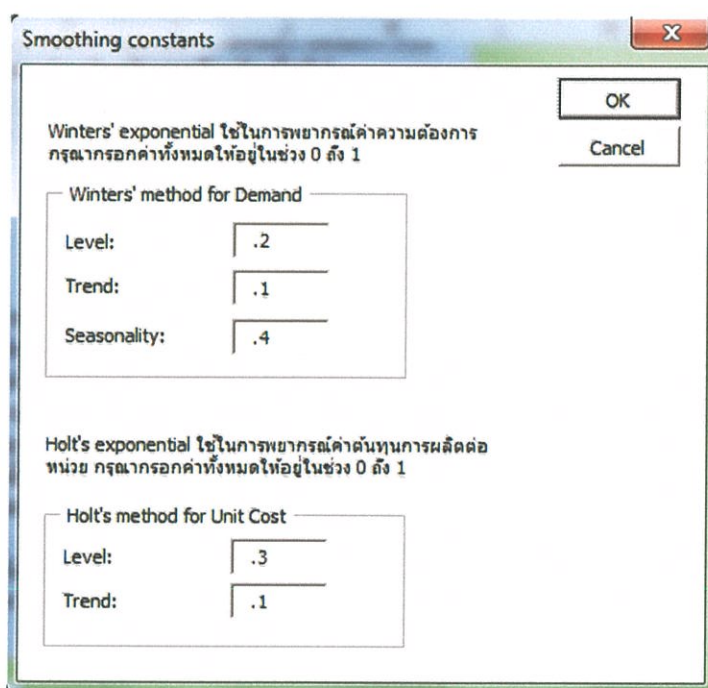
Smoothing constants

X

OK

Cancel

Winters' exponential ใช้ในการพยากรณ์ค่าความต้องการ กรุณากรอกค่าทั้งหมดให้อยู่ในช่วง 0 ถึง 1

Winters' method for Demand

Level: .2

Trend: .1

Seasonality: .4

Holt's exponential ใช้ในการพยากรณ์ค่าต้นทุนการผลิตต่อหน่วย กรุณากรอกค่าทั้งหมดให้อยู่ในช่วง 0 ถึง 1

Holt's method for Unit Cost

Level: .3

Trend: .1